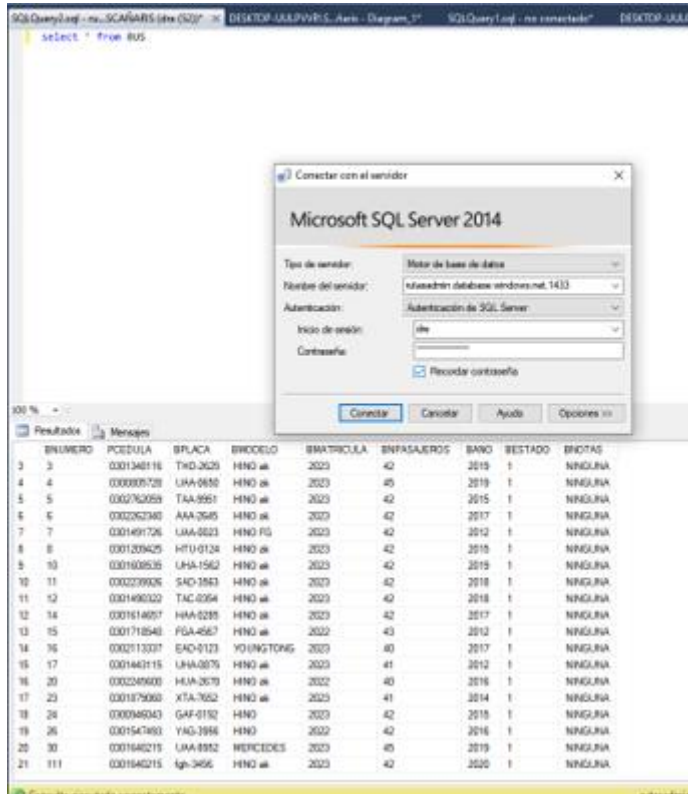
SQLQuery2.sql - ru...SCAÑARIS (dte (52))* DESKTOP-UULPVVR\S...Aeris - Diagram_1* SQLQuery1.sql - no conectado* DESKTOP-UUL

select * from BUS

Conectar con el servidor

Microsoft SQL Server 2014

Tipo de servidor: Motor de base de datos
Nombre del servidor: rutasadmin.database.windows.net,1433
Autenticación: Autenticación de SQL Server
Inicio de sesión: dte
Contraseña: ••••••••••••
Recordar contraseña

Conectar Cancelar Ayuda Opciones >>

100 %

Resultados Mensajes

| | BNUMERO | PCEDULA | BPLACA | BMODELO | BMATRICULA | BNPASAJEROS | BAÑO | BESTADO | BNOTAS |
|---|---|---|---|---|---|---|---|---|---|
| 3 | 3 | 0301340116 | THD-2620 | HINO ak | 2023 | 42 | 2015 | 1 | NINGUNA |
| 4 | 4 | 0300005728 | UAA-0650 | HINO ak | 2023 | 45 | 2019 | 1 | NINGUNA |
| 5 | 5 | 0302762059 | TAA-9951 | HINO ak | 2023 | 42 | 2015 | 1 | NINGUNA |
| 6 | 6 | 0302262340 | AAA-2645 | HINO ak | 2023 | 42 | 2017 | 1 | NINGUNA |
| 7 | 7 | 0301491726 | UAA-0023 | HINO FG | 2023 | 42 | 2012 | 1 | NINGUNA |
| 8 | 8 | 0301209425 | HTU-0124 | HINO ak | 2023 | 42 | 2015 | 1 | NINGUNA |
| 9 | 10 | 0301608535 | UHA-1562 | HINO ak | 2023 | 42 | 2019 | 1 | NINGUNA |
| 10 | 11 | 0302239926 | SAD-3563 | HINO ak | 2023 | 42 | 2018 | 1 | NINGUNA |
| 11 | 12 | 0301490322 | TAC-0354 | HINO ak | 2023 | 42 | 2018 | 1 | NINGUNA |
| 12 | 14 | 0301614657 | HAA-0285 | HINO ak | 2023 | 42 | 2017 | 1 | NINGUNA |
| 13 | 15 | 0301718540 | FGA-4567 | HINO ak | 2022 | 43 | 2012 | 1 | NINGUNA |
| 14 | 16 | 0302113337 | EAD-0123 | YOUNGTONG | 2023 | 40 | 2017 | 1 | NINGUNA |
| 15 | 17 | 0301443115 | UHA-0075 | HINO ak | 2023 | 41 | 2012 | 1 | NINGUNA |
| 16 | 20 | 0302245600 | HUA-2670 | HINO ak | 2022 | 40 | 2016 | 1 | NINGUNA |
| 17 | 23 | 0301879060 | XTA-7652 | HINO ak | 2023 | 41 | 2014 | 1 | NINGUNA |
| 18 | 24 | 0300946043 | GAF-0192 | HINO | 2023 | 42 | 2015 | 1 | NINGUNA |
| 19 | 26 | 0301547493 | YAG-3956 | HINO | 2022 | 42 | 2016 | 1 | NINGUNA |
| 20 | 30 | 0301640215 | UAA-8952 | MERCEDES | 2023 | 45 | 2019 | 1 | NINGUNA |
| 21 | 111 | 0301640215 | fgh-3456 | HINO ak | 2023 | 42 | 2020 | 1 | NINGUNA |